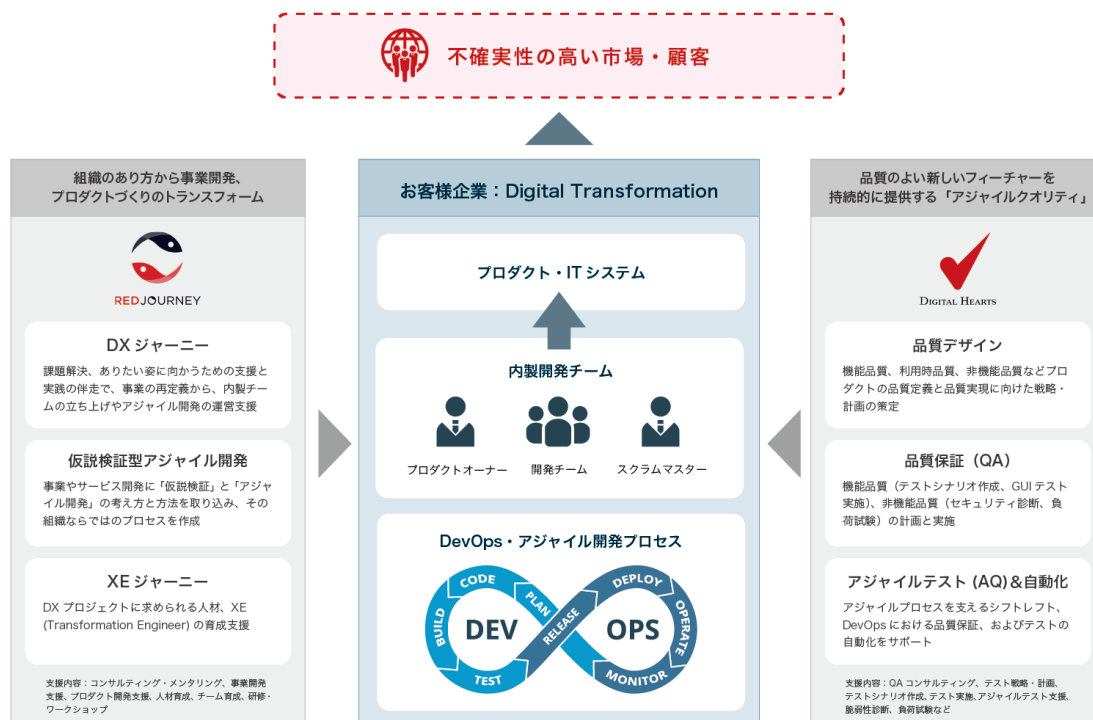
不確実性の高い市場・顧客

組織のあり方から事業開発、プロダクトづくりのトランスフォーム

REDJOURNEY

DX ジャーニー
課題解決、ありたい姿に向かうための支援と実践の伴走で、事業の再定義から、内製チームの立ち上げやアジャイル開発の運営支援

仮説検証型アジャイル開発
事業やサービス開発に「仮説検証」と「アジャイル開発」の考え方と方法を取り込み、その組織ならではのプロセスを作成

XE ジャーニー
DX プロジェクトに求められる人材、XE (Transformation Engineer) の育成支援

支援内容：コンサルティング・メンタリング、事業開発支援、プロダクト開発支援、人材育成、チーム育成、研修・ワークショップ

お客様企業：Digital Transformation

プロダクト・IT システム

内製開発チーム

プロダクトオーナー
開発チーム
スクラムマスター

DevOps・アジャイル開発プロセス

CODE
PLAN
BUILD
DEV
TEST
RELEASE
DEPLOY
OPS
OPERATE
MONITOR

品質のよい新しいフィーチャーを持続的に提供する「アジャイルクオリティ」

DIGITAL HEARTS

品質デザイン
機能品質、利用時品質、非機能品質などプロダクトの品質定義と品質実現に向けた戦略・計画の策定

品質保証（QA）
機能品質（テストシナリオ作成、GUI テスト実施）、非機能品質（セキュリティ診断、負荷試験）の計画と実施

アジャイルテスト (AQ)＆自動化
アジャイルプロセスを支えるシフトレフト、DevOps における品質保証、およびテストの自動化をサポート

支援内容：QA コンサルティング、テスト戦略・計画、テストシナリオ作成、テスト実施、アジャイルテスト支援、脆弱性診断、負荷試験など